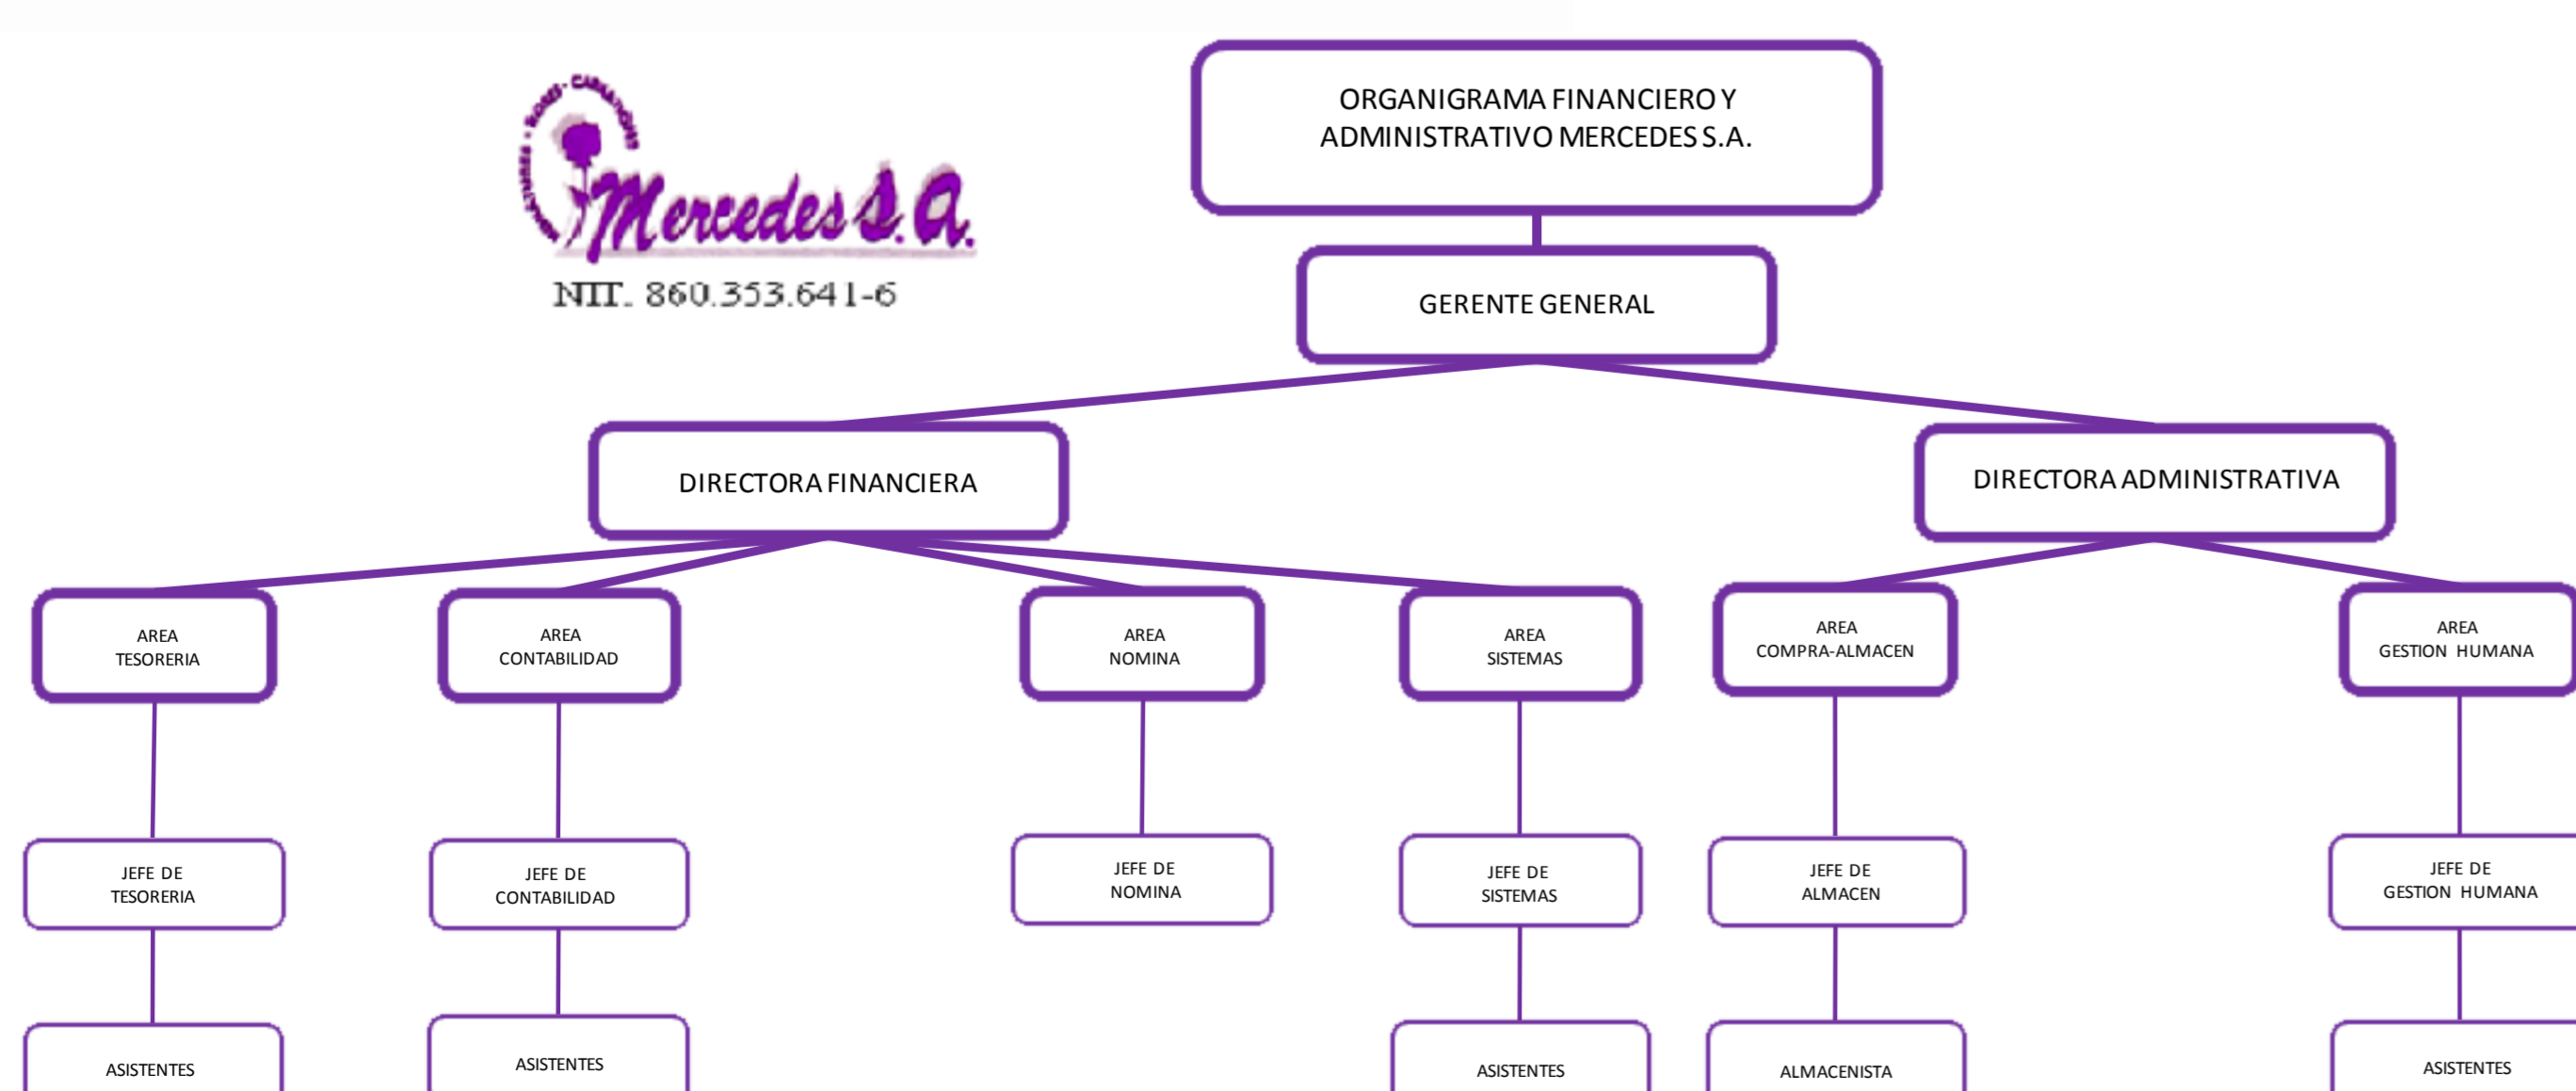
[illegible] - FLORES - CLAVELES

Mercedes S.A.

NIT. 860.353.641-6

ORGANIGRAMA FINANCIERO Y ADMINISTRATIVO MERCEDES S.A.

GERENTE GENERAL

DIRECTORA FINANCIERA

DIRECTORA ADMINISTRATIVA

AREA TESORERIA

AREA CONTABILIDAD

AREA NOMINA

AREA SISTEMAS

AREA COMPRA-ALMACEN

AREA GESTION HUMANA

JEFE DE TESORERIA

JEFE DE CONTABILIDAD

JEFE DE NOMINA

JEFE DE SISTEMAS

JEFE DE ALMACEN

JEFE DE GESTION HUMANA

ASISTENTES

ASISTENTES

ASISTENTES

ALMACENISTA

ASISTENTES